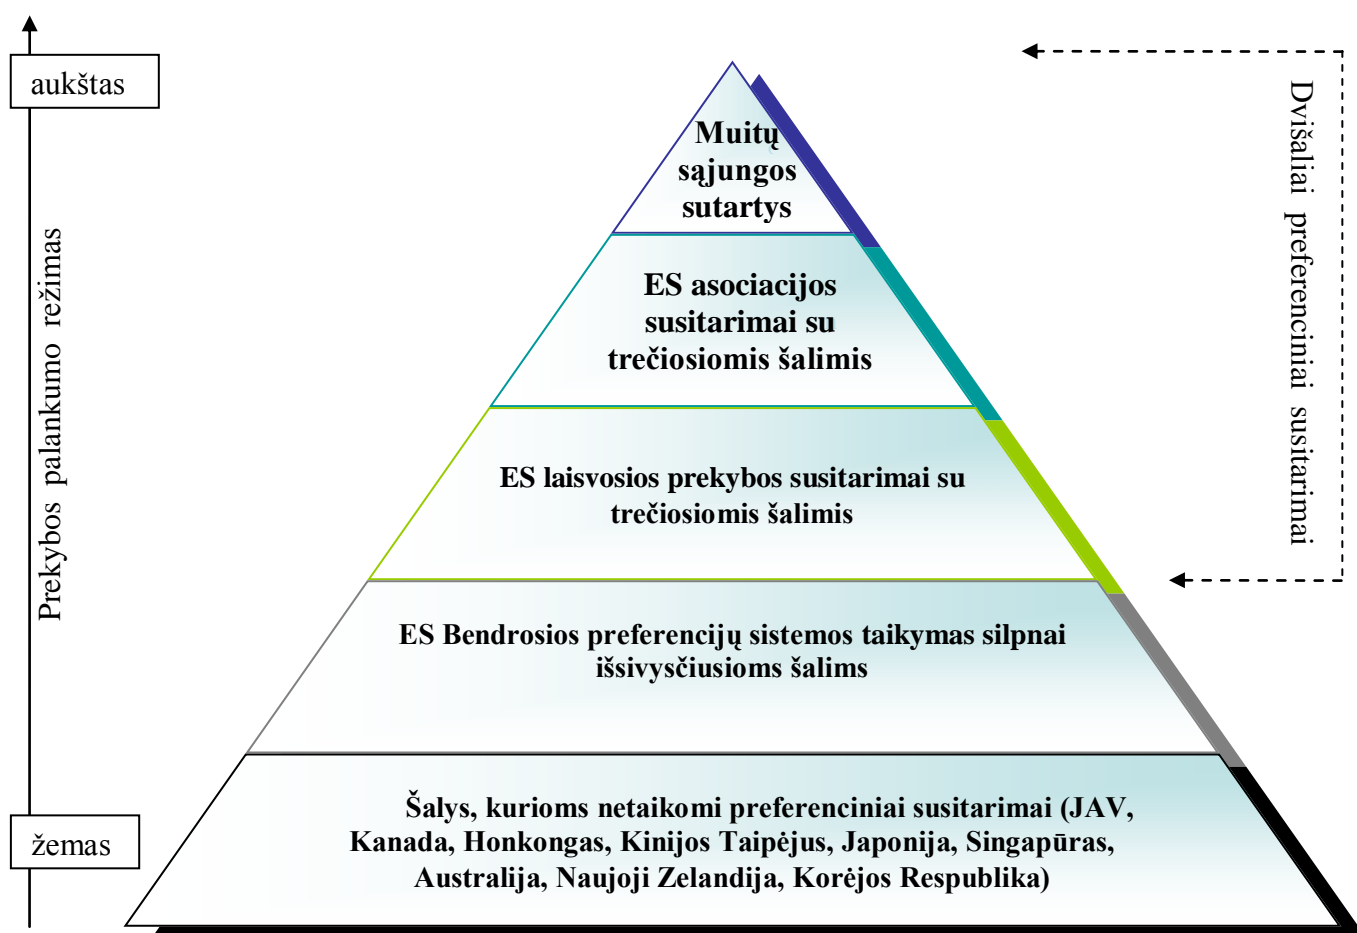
aukštas

Prekybos palankumo režimas

žemas

Muitų sąjungos sutartys

ES asociacijos susitarimai su trečiosiomis šalimis

ES laisvosios prekybos susitarimai su trečiosiomis šalimis

ES Bendrosios preferencijų sistemos taikymas silpnai išsivysčiusioms šalims

Šalys, kurioms netaikomi preferenciniai susitarimai (JAV, Kanada, Honkongas, Kinijos Taipėjus, Japonija, Singapūras, Australija, Naujoji Zelandija, Korėjos Respublika)

Dvišaliai preferenciniai susitarimai